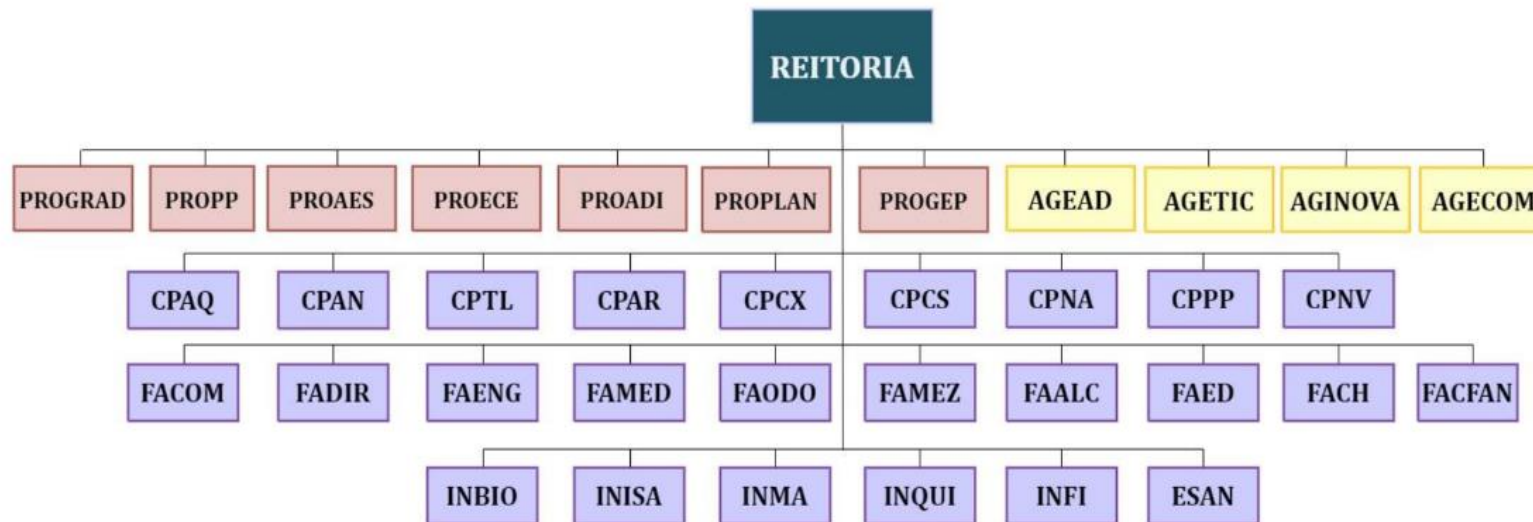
REITORIA

PROGRAD PROPP PROAES PROECE PROADI PROPLAN PROGEP AGEAD AGETIC AGINOVA AGECOM

CPAQ CPAN CPTL CPAR CPCX CPCS CPNA CPPP CPNV

FACOM FADIR FAENG FAMED FAODO FAMEZ FAALC FAED FACH FACFAN

INBIO INISA INMA INQUI INFI ESAN